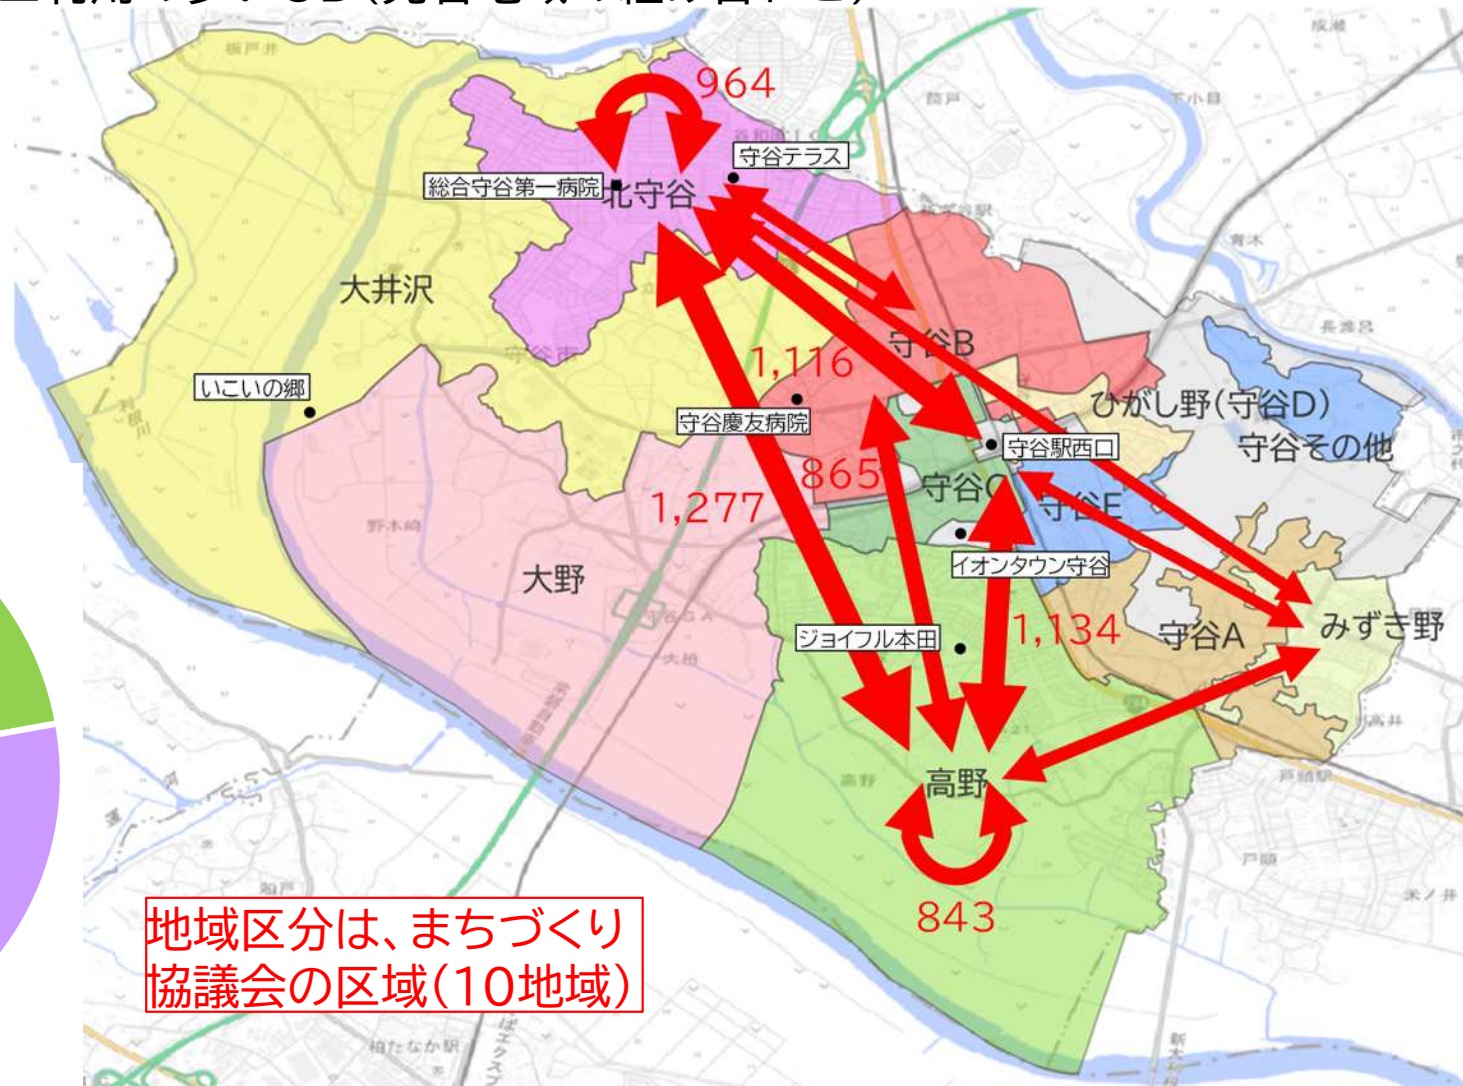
964

守谷テラス

総合守谷第一病院

北守谷

大井沢

守谷B

1,116

いこいの郷

守谷慶友病院

ひがし野(守谷D)

守谷その他

守谷駅西口

865

守谷C

守谷E

1,277

イオンタウン守谷

大野

ジョイフル本田

1,134

守谷A

みずき野

高野

843

地域区分は、まちづくり協議会の区域(10地域)